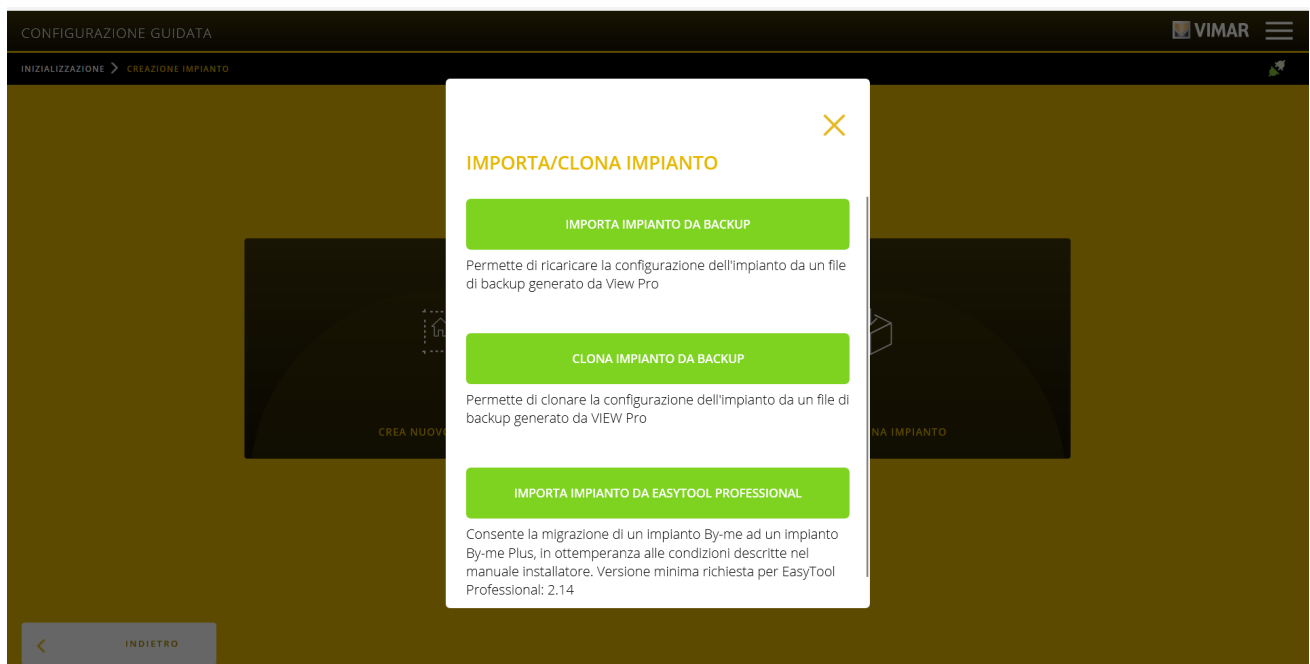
CONFIGURAZIONE GUIDATA

VIMAR

INIZIALIZZAZIONE > CREAZIONE IMPIANTO

IMPORTA/CLONA IMPIANTO

IMPORTA IMPIANTO DA BACKUP

Permette di ricaricare la configurazione dell'impianto da un file di backup generato da View Pro

CLONA IMPIANTO DA BACKUP

Permette di clonare la configurazione dell'impianto da un file di backup generato da VIEW Pro

IMPORTA IMPIANTO DA EASYTOOL PROFESSIONAL

Consente la migrazione di un impianto By-me ad un impianto By-me Plus, in ottemperanza alle condizioni descritte nel manuale installatore. Versione minima richiesta per EasyTool Professional: 2.14

CREA NUOV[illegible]

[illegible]NA IMPIANTO

INDIETRO